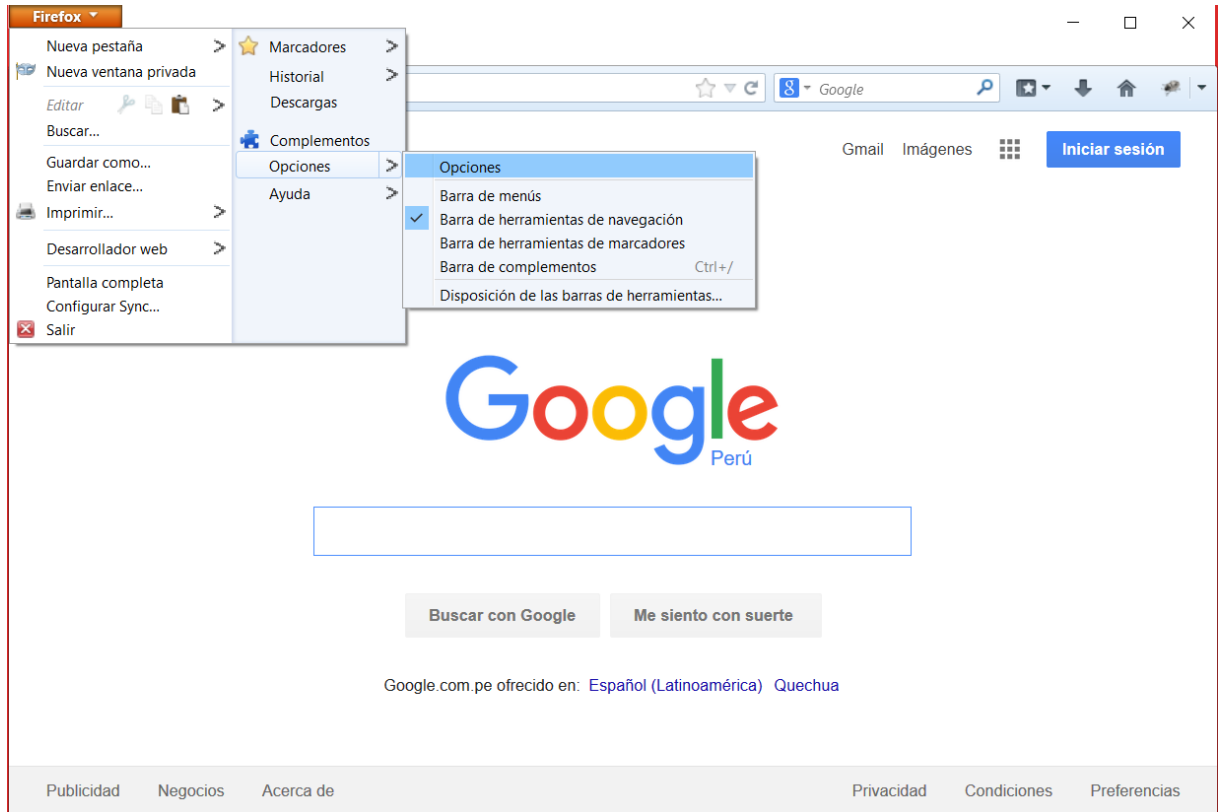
Firefox

Nueva pestaña
Nueva ventana privada
Editar
Buscar...
Guardar como...
Enviar enlace...
Imprimir...
Desarrollador web
Pantalla completa
Configurar Sync...
Salir

Marcadores
Historial
Descargas
Complementos
Opciones
Ayuda

Opciones
Barra de menús
Barra de herramientas de navegación
Barra de herramientas de marcadores
Barra de complementos Ctrl+/
Disposición de las barras de herramientas...

Google

Gmail Imágenes Iniciar sesión

Google
Perú

Buscar con Google Me siento con suerte

Google.com.pe ofrecido en: Español (Latinoamérica) Quechua

Publicidad Negocios Acerca de Privacidad Condiciones Preferencias